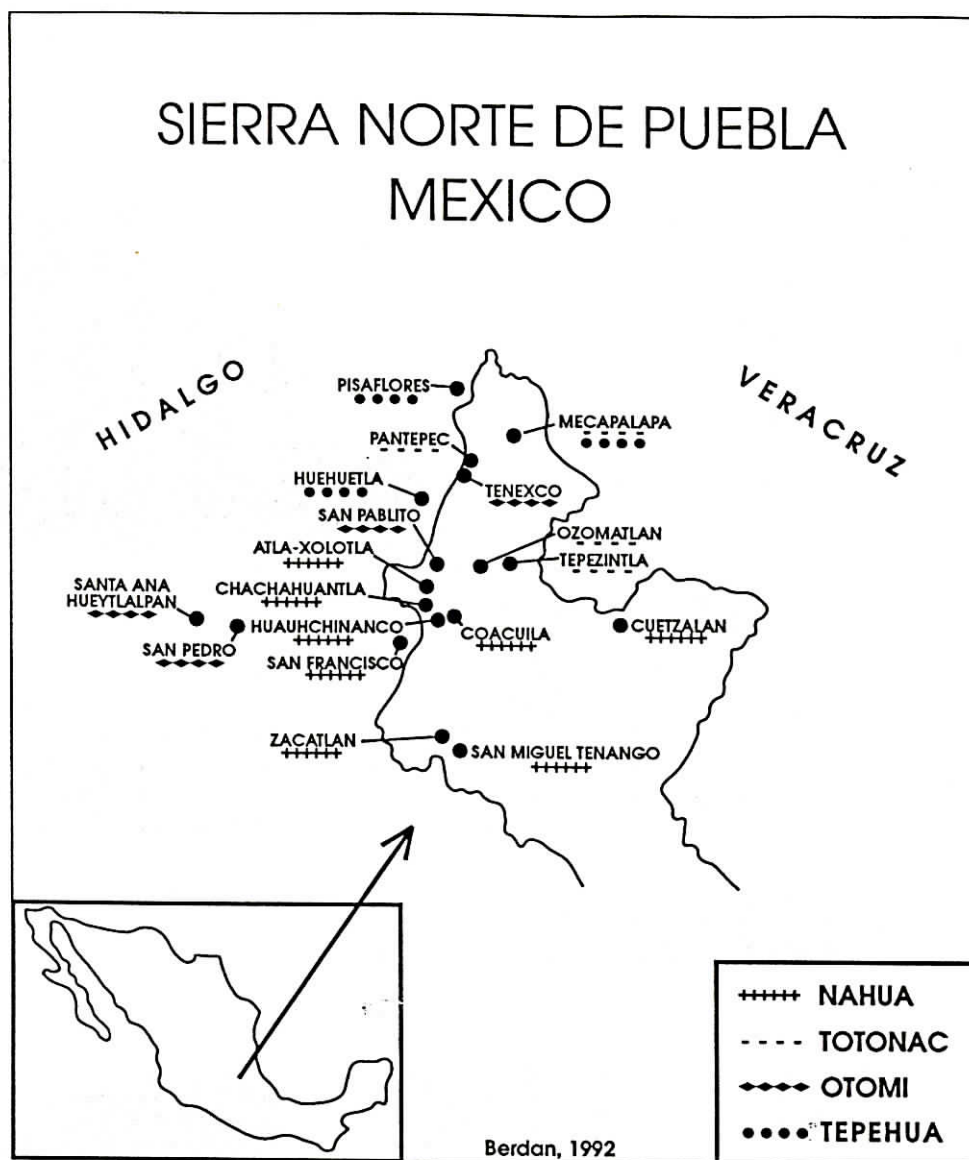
SIERRA NORTE DE PUEBLA
MEXICO

HIDALGO

VERACRUZ

PISAFLORES

MECAPALAPA

PANTEPEC

HUEHUETLA

TENEXCO

SAN PABLITO

OZOMATLAN

ATLA-XOLOTLA

TEPEZINTLA

SANTA ANA HUEYTLALPAN

CHACHAHUANTLA

HUAUHCHINANCO

COACUILA

CUETZALAN

SAN PEDRO

SAN FRANCISCO

ZACATLAN

SAN MIGUEL TENANGO

Berdan, 1992

| | |
|---|---|
| +++++ | NAHUA |
| - - - - | TOTONAC |
| ◆◆◆◆ | OTOMI |
| ●●●● | TEPEHUA |